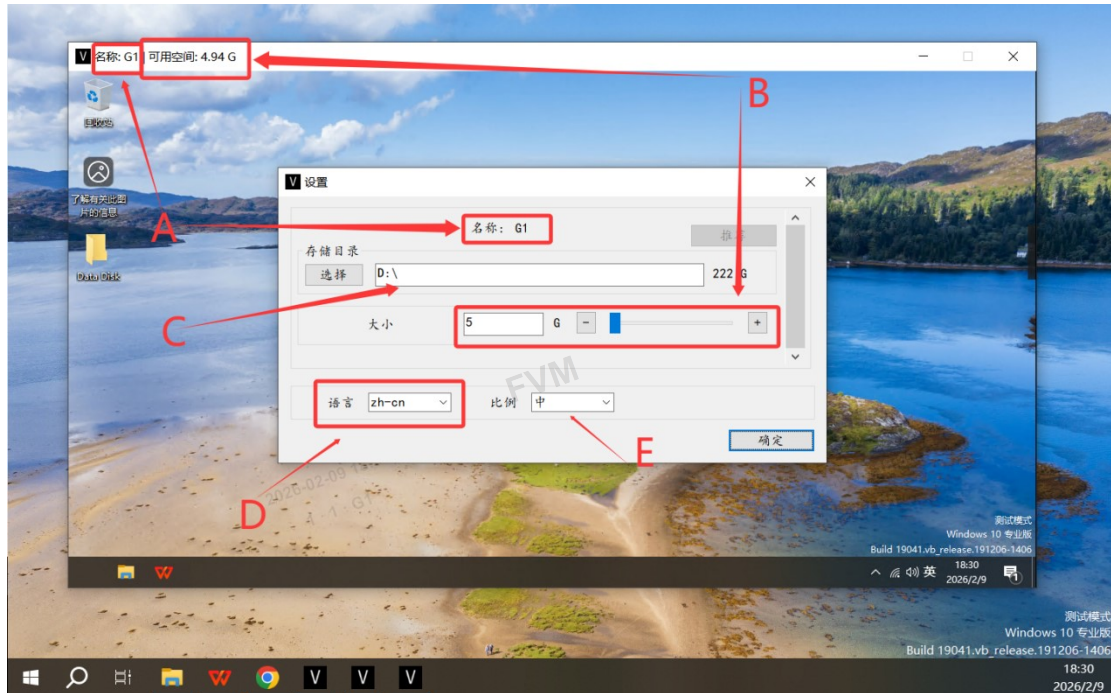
名称: G1 可用空间: 4.94 G

B

回收站

了解有关此图片的信息

A

Data Disk

设置

名称: G1

存储目录

选择 D:\ 222 G

C

大小 5 G - +

FVM

语言 zh-cn 比例 中

确定

D

E

2026-02-09

测试模式
Windows 10 专业版
Build 19041.vb_release.191206-1406

英 18:30 2026/2/9

测试模式
Windows 10 专业版
Build 19041.vb_release.191206-1406

18:30
2026/2/9